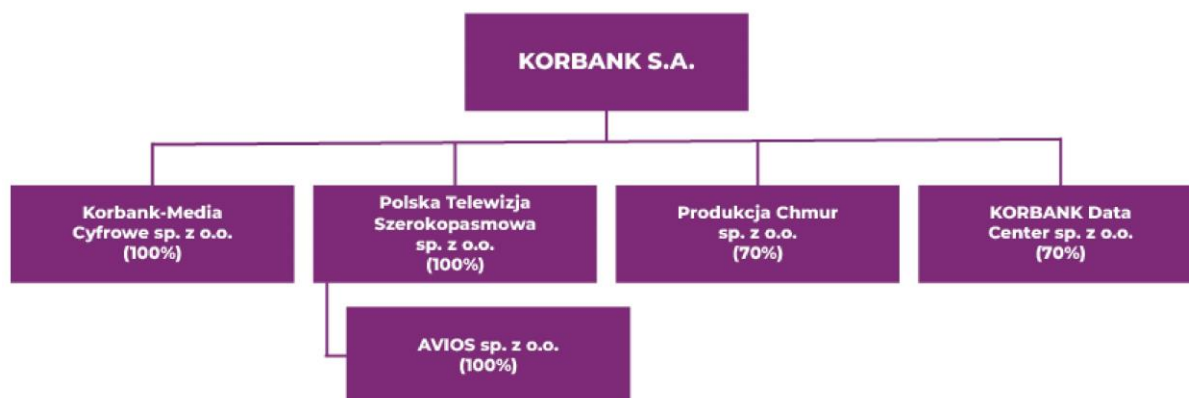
KORBANK S.A.

Korbank-Media Cyfrowe sp. z o.o. (100%)

Polska Telewizja Szerokopasmowa sp. z o.o. (100%)

Produkcja Chmur sp. z o.o. (70%)

KORBANK Data Center sp. z o.o. (70%)

AVIOS sp. z o.o. (100%)